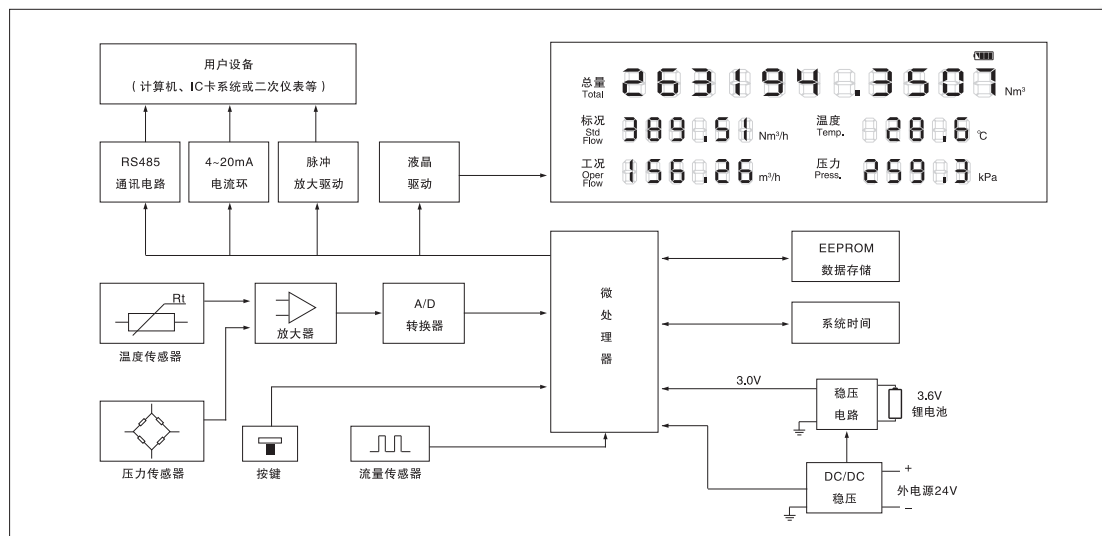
用户设备
（计算机、IC卡系统或二次仪表等）

RS485
通讯电路

4~20mA
电流环

脉冲
放大驱动

液晶
驱动

总量
Total
263194.3507 Nm³

标况
Std
Flow
389.51 Nm³/h

温度
Temp.
28.6 ℃

工况
Oper
Flow
156.26 m³/h

压力
Press.
259.3 kPa

Rt

温度传感器

放大器

A/D
转换器

微
处
理
器

EEPROM
数据存储

系统时间

压力传感器

按键

流量传感器

3.0V

稳压
电路

3.6V
锂电池

DC/DC
稳压

+
外电源24V
−